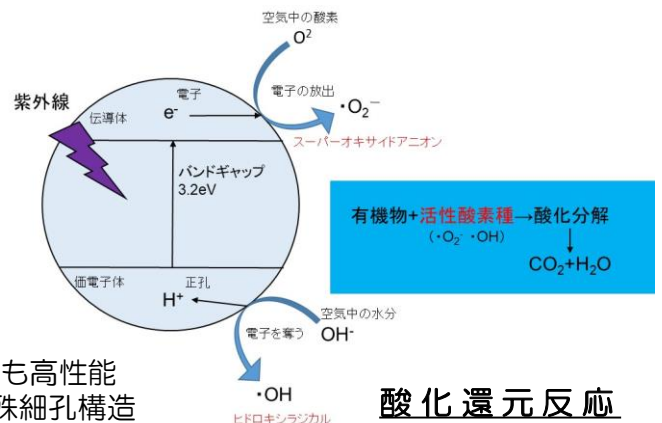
空気中の酸素
$O^2$

紫外線

伝導体
電子
$e^-$

電子の放出
$\cdot O_2^-$
スーパーオキサイドアニオン

バンドギャップ
3.2eV

有機物+活性酸素種→酸化分解
（$\cdot O_2^-$ $\cdot OH$）
$CO_2+H_2O$

価電子体
正孔
$H^+$

空気中の水分
$OH^-$
電子を奪う

$\cdot OH$
ヒドロキシラジカル

も高性能
殊細孔構造

酸化還元反応